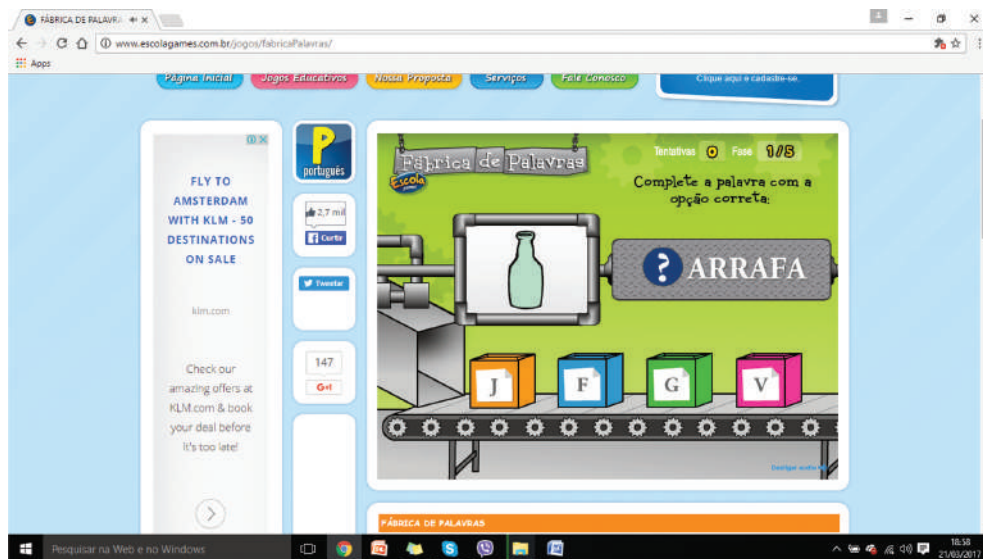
FÁBRICA DE PALAVRA ×

www.escolagames.com.br/jogos/fabricaPalavras/

Apps

Página Inicial Jogos Educativos Nossa Proposta Serviços Fale Conosco

Clique aqui e cadastre-se.

FLY TO AMSTERDAM WITH KLM - 50 DESTINATIONS ON SALE

klm.com

Check our amazing offers at KLM.com & book your deal before it's too late!

português

2,7 mil

Curtir

Tweetar

147

G+1

Fábrica de Palavras

Escola

Tentativas 0 Fase 1/5

Complete a palavra com a opção correta:

? ARRAFA

J F G V

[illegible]

FÁBRICA DE PALAVRAS

Pesquisar na Web e no Windows

18:58
21/03/2017